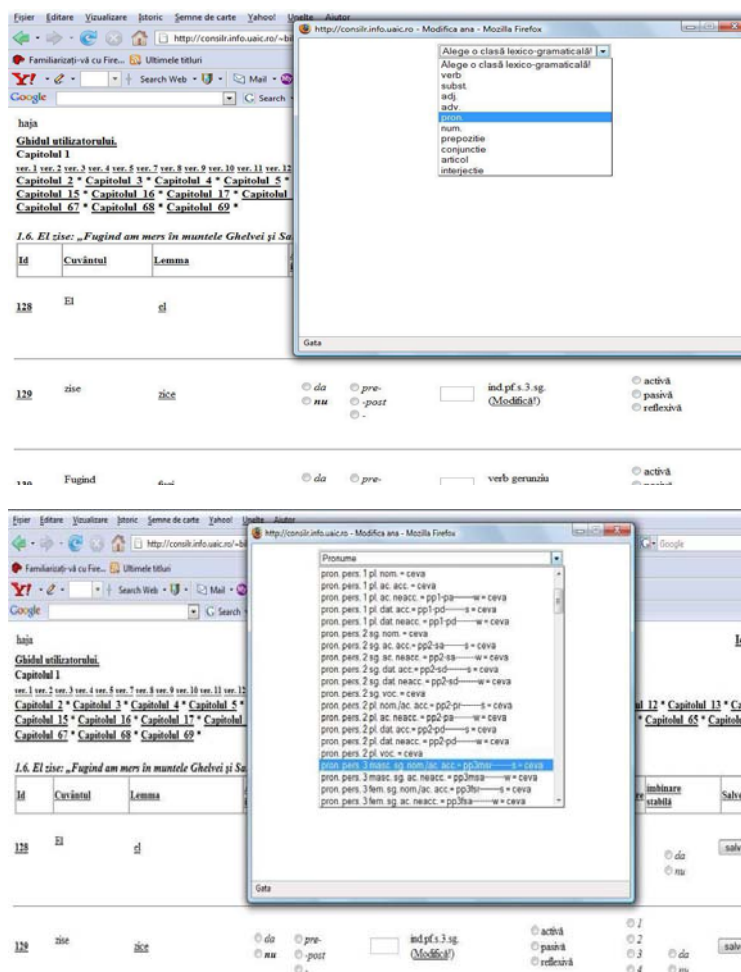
Fișier Editare Vizualizare Istoric Semne de carte Yahoo! Unelte Ajutor

http://consilr.info.uaic.ro/~bi

Familiarizați-vă cu Fire... Ultimele titluri

Y! Search Web Mail

Google Search

http://consilr.info.uaic.ro - Modifica ana - Mozilla Firefox

Alege o clasă lexico-gramaticală!
Alege o clasă lexico-gramaticală!
verb
subst.
adj.
adv.
pron.
num.
prepozitie
conjunctie
articol
interjectie

Gata

haja

Ghidul utilizatorului.

Capitolul 1

ver. 1 ver. 2 ver. 3 ver. 4 ver. 5 ver. 7 ver. 8 ver. 9 ver. 10 ver. 11 ver. 12

Capitolul 2 * Capitolul 3 * Capitolul 4 * Capitolul 5 * Capitolul 15 * Capitolul 16 * Capitolul 17 * Capitolul Capitolul 67 * Capitolul 68 * Capitolul 69 *

1.6. El zise: „Fugind am mers în muntele Ghelvei și Sa

| Id | Cuvântul | Lemma |
|---|---|---|
| 128 | El | el |
| 129 | zise | zice |
| 130 | Fugind | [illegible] |

da nu pre- -post -

ind.pf.s.3.sg. (Modifică!)

activă pasivă reflexivă

da pre- verb gerunziu activă

Fișier Editare Vizualizare Istoric Semne de carte Yahoo! Unelte Ajutor

http://consilr.info.uaic.ro/~bi

http://consilr.info.uaic.ro - Modifica ana - Mozilla Firefox

Google

Pronume
pron. pers. 1 pl. nom. = ceva
pron. pers. 1 pl. ac. acc. = pp1-pa------s = ceva
pron. pers. 1 pl. ac. neacc. = pp1-pa------w = ceva
pron. pers. 1 pl. dat. acc = pp1-pd------s = ceva
pron. pers. 1 pl. dat. neacc. = pp1-pd------w = ceva
pron. pers. 2 sg. nom. = ceva
pron. pers. 2 sg. ac. acc. = pp2-sa------s = ceva
pron. pers. 2 sg. ac. neacc. = pp2-sa------w = ceva
pron. pers. 2 sg. dat. acc. = pp2-sd------s = ceva
pron. pers. 2 sg. dat. neacc. = pp2-sd------w = ceva
pron. pers. 2 sg. voc. = ceva
pron. pers. 2 pl. nom./ac. acc. = pp2-pr------s = ceva
pron. pers. 2 pl. ac. neacc. = pp2-pa------w = ceva
pron. pers. 2 pl. dat. acc. = pp2-pd------s = ceva
pron. pers. 2 pl. dat. neacc. = pp2-pd------w = ceva
pron. pers. 2 pl. voc. = ceva
pron. pers. 3 masc. sg. nom./ac. acc. = pp3msr------s = ceva
pron. pers. 3 masc. sg. ac. neacc. = pp3msa------w = ceva
pron. pers. 3 fem. sg. ac. acc. = pp3fsr------s = ceva
pron. pers. 3 fem. sg. ac. neacc. = pp3fsa------w = ceva

Gata

haja

Ghidul utilizatorului.

Capitolul 1

Capitolul 2 * Capitolul 3 * Capitolul 4 * Capitolul 5 * Capitolul 15 * Capitolul 16 * Capitolul 17 * Capitolul 67 * Capitolul 68 * Capitolul 69 *

ul 12 * Capitolul 13 * Ca * Capitolul 65 * Capitol

1.6. El zise: „Fugind am mers în muntele Ghelvei și Sa

| Id | Cuvântul | Lemma |
|---|---|---|
| 128 | El | el |
| 129 | zise | zice |

îmbinare stabilă Salv

da nu salv

da nu pre- -post - ind.pf.s.3.sg. (Modifică!) activă pasivă reflexivă 1 2 3 4 da nu salv